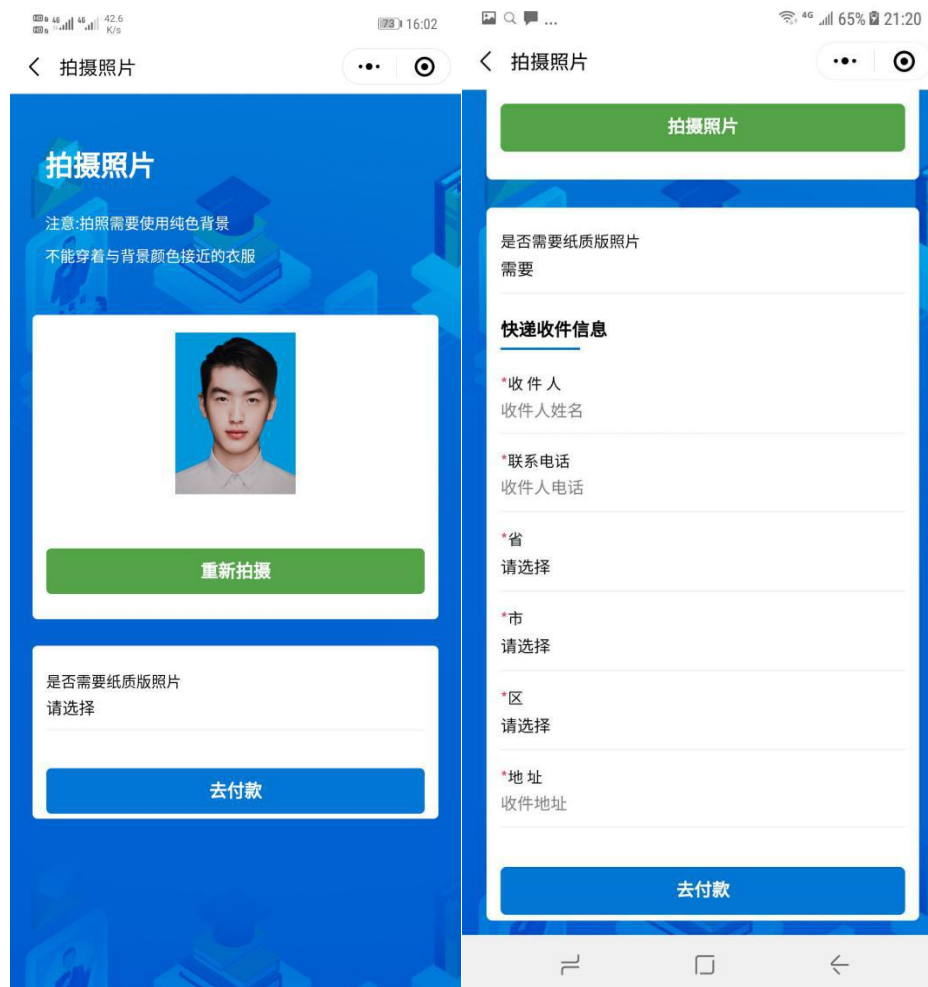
46 46 42.6 K/s 73 16:02

拍摄照片

拍摄照片

注意:拍照需要使用纯色背景
不能穿着与背景颜色接近的衣服

重新拍摄

是否需要纸质版照片
请选择

去付款

4G 65% 21:20

拍摄照片

拍摄照片

是否需要纸质版照片
需要

快递收件信息

*收 件 人
收件人姓名

*联系电话
收件人电话

*省
请选择

*市
请选择

*区
请选择

*地 址
收件地址

去付款